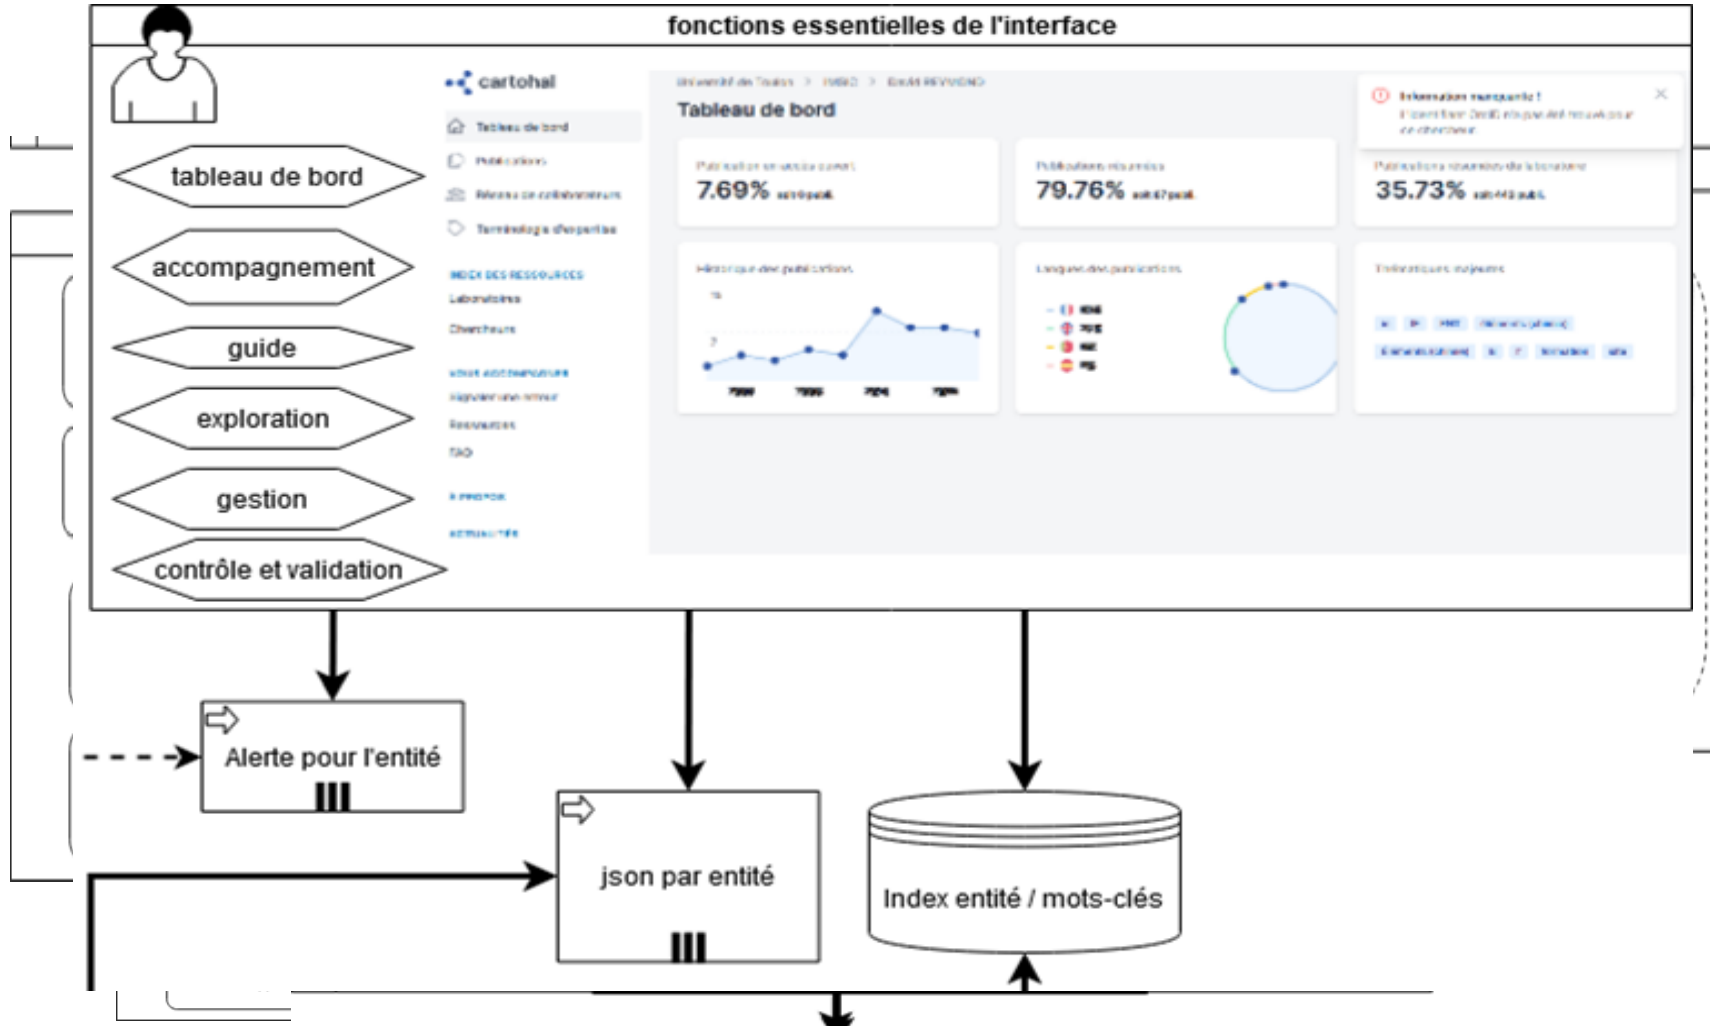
fonctions essentielles de l'interface

tableau de bord

accompagnement

guide

exploration

gestion

contrôle et validation

cartohal

Tableau de bord

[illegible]

Tableau de bord

Publications

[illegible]

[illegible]

INDEX DES RESSOURCES

Laboratoires

Chercheurs

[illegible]

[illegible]

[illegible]

FAQ

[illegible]

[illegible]

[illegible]

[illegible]

7.69% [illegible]

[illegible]

79.76% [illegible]

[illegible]

35.73% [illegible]

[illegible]

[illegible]

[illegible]

Alerte pour l'entité

json par entité

Index entité / mots-clés